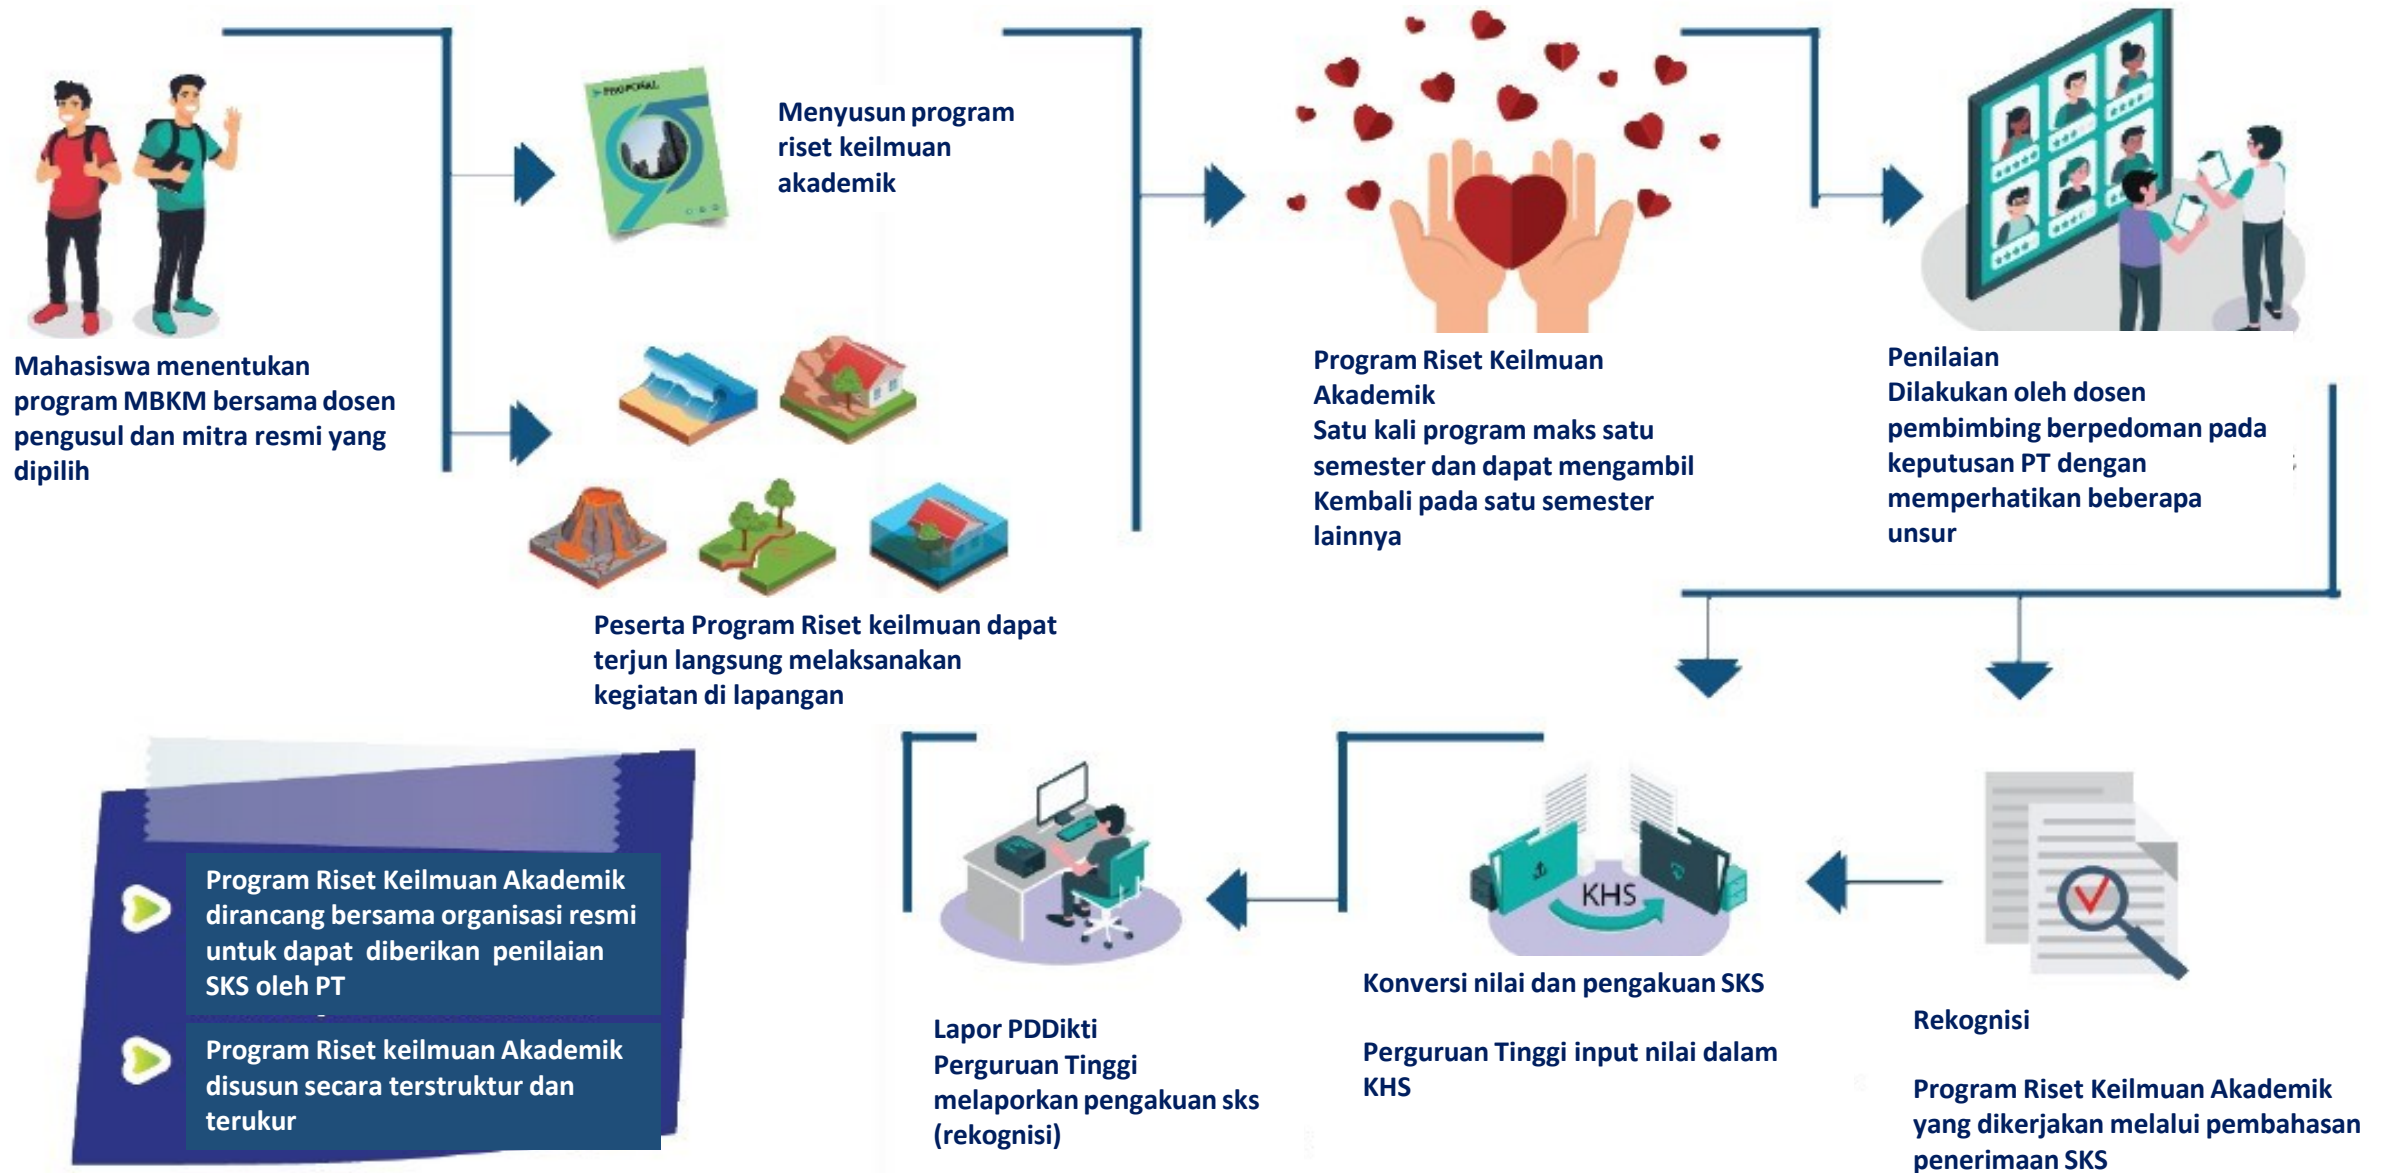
Mahasiswa menentukan program MBKM bersama dosen pengusul dan mitra resmi yang dipilih

PROPOSAL

Menyusun program riset keilmuan akademik

Peserta Program Riset keilmuan dapat terjun langsung melaksanakan kegiatan di lapangan

Program Riset Keilmuan Akademik
Satu kali program maks satu semester dan dapat mengambil Kembali pada satu semester lainnya

Penilaian
Dilakukan oleh dosen pembimbing berpedoman pada keputusan PT dengan memperhatikan beberapa unsur

Program Riset Keilmuan Akademik dirancang bersama organisasi resmi untuk dapat diberikan penilaian SKS oleh PT

Program Riset keilmuan Akademik disusun secara terstruktur dan terukur

Lapor PDDikti
Perguruan Tinggi melaporkan pengakuan sks (rekognisi)

KHS

Konversi nilai dan pengakuan SKS

Perguruan Tinggi input nilai dalam KHS

Rekognisi

Program Riset Keilmuan Akademik yang dikerjakan melalui pembahasan penerimaan SKS